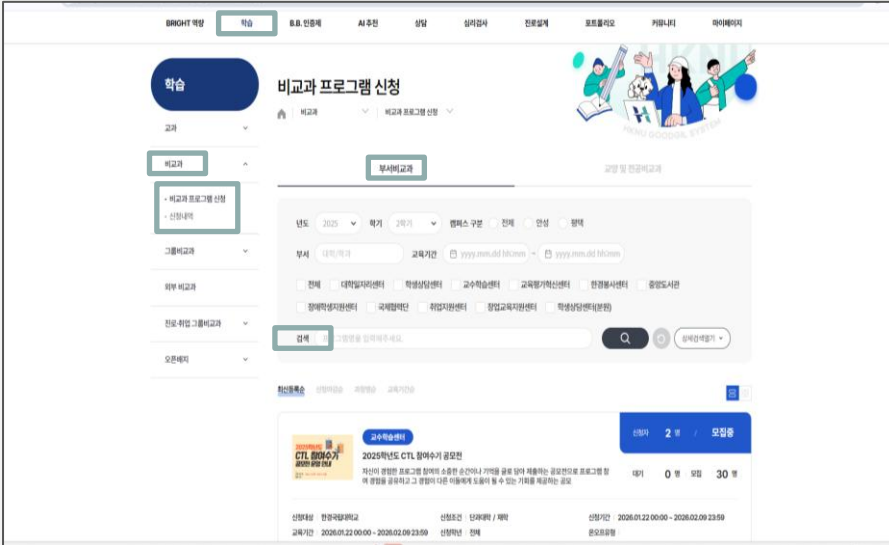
BRIGHT 역량 학습 B.B. 인증제 AI 추천 상담 심리검사 진로설계 포트폴리오 커뮤니티 마이페이지

학습

교과

비교과

• 비교과 프로그램 신청
• 신청내역

그룹비교과

외부 비교과

진로·취업 그룹비교과

오픈배지

비교과 프로그램 신청

비교과 비교과 프로그램 신청

HKNU GOODIE SYSTEM

부서비교과 교양 및 전공비교과

년도 2025 학기 2학기 캠퍼스 구분 전체 안성 평택

부서 대학/학과 교육기간 yyyy.mm.dd hh:mm ~ yyyy.mm.dd hh:mm

전체 대학일자리센터 학생상담센터 교수학습센터 교육평가혁신센터 한경봉사센터 중앙도서관 장애학생지원센터 국제협력단 취업지원센터 창업교육지원센터 학생상담센터(분원)

검색 프로그램명을 입력해주세요.

상세검색열기

최신등록순 신청마감순 과목명순 교육기간순

교수학습센터
2025학년도 CTL 참여수기 공모전
자신이 경험한 프로그램 참여의 소중한 순간이나 기억을 글로 담아 제출하는 공모전으로 프로그램 참여 경험을 공유하고 그 경험이 다른 이들에게 도움이 될 수 있는 기회를 제공하는 공모

2025학년도 CTL 참여수기

신청자 2 명 모집중
대기 0 명 모집 30 명

신청대상 한경국립대학교 신청조건 단과대학 / 재학 신청기간 2026.01.22 00:00 ~ 2026.02.09 23:59
교육기간 2026.01.22 00:00 ~ 2026.02.09 23:59 신청학년 전체 운영유형